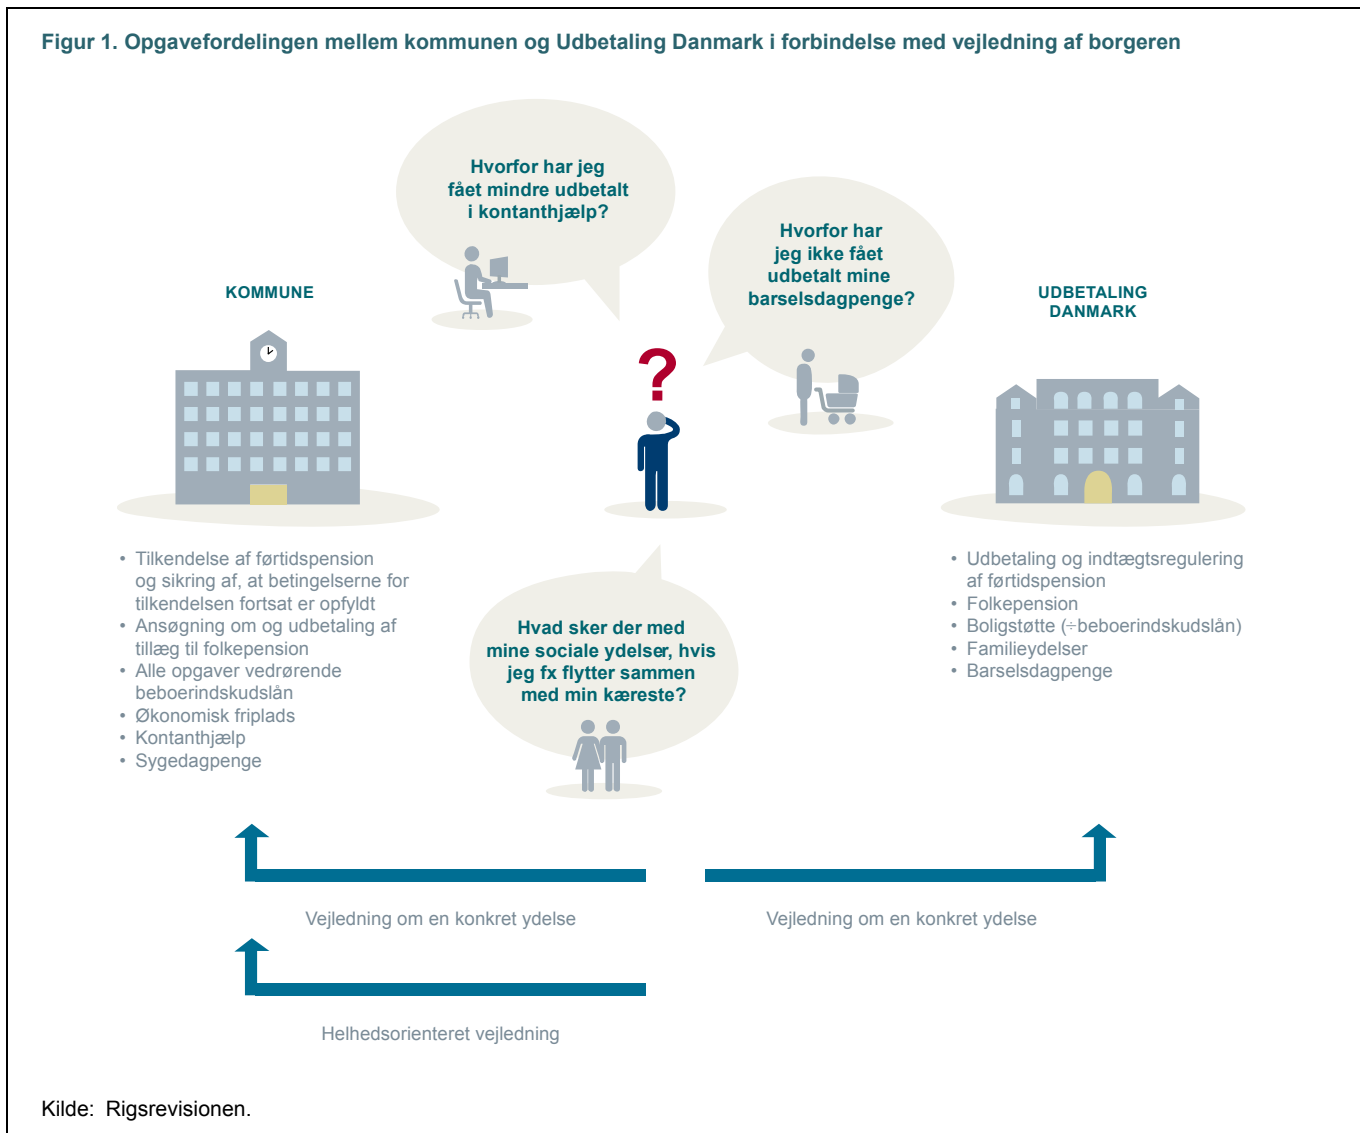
Figur 1. Opgavefordelingen mellem kommunen og Udbetaling Danmark i forbindelse med vejledning af borgeren

Hvorfor har jeg fået mindre udbetalt i kontanthjælp?

Hvorfor har jeg ikke fået udbetalt mine barselsdagpenge?

KOMMUNE

UDBETALING DANMARK

- Tilkendelse af førtidspension og sikring af, at betingelserne for tilkendelsen fortsat er opfyldt
- Ansøgning om og udbetaling af tillæg til folkepension
- Alle opgaver vedrørende beboerindskudslån
- Økonomisk friplads
- Kontanthjælp
- Sygedagpenge

Hvad sker der med mine sociale ydelser, hvis jeg fx flytter sammen med min kæreste?

- Udbetaling og indtægtsregulering af førtidspension
- Folkepension
- Boligstøtte (÷beboerindskudslån)
- Familieydelser
- Barselsdagpenge

Vejledning om en konkret ydelse

Vejledning om en konkret ydelse

Helhedsorienteret vejledning

Kilde: Rigsrevisionen.